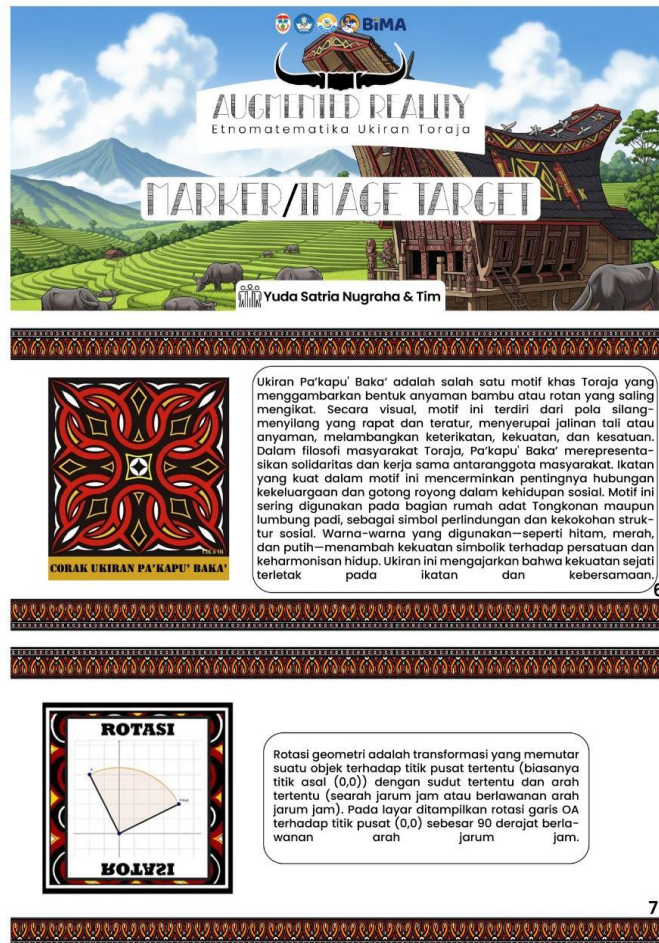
BiMA

AUGMENTED REALITY
Etnomatematika Ukiran Toraja

MARKER/IMAGE TARGET

Yuda Satria Nugraha & Tim

CORAK UKIRAN PA'KAPU' BAKA'

Ukiran Pa'kapu' Baka' adalah salah satu motif khas Toraja yang menggambarkan bentuk anyaman bambu atau rotan yang saling mengikat. Secara visual, motif ini terdiri dari pola silang-menyilang yang rapat dan teratur, menyerupai jalinan tali atau anyaman, melambangkan keterikatan, kekuatan, dan kesatuan. Dalam filosofi masyarakat Toraja, Pa'kapu' Baka' merepresentasikan solidaritas dan kerja sama antaranggota masyarakat. Ikatan yang kuat dalam motif ini mencerminkan pentingnya hubungan kekeluargaan dan gotong royong dalam kehidupan sosial. Motif ini sering digunakan pada bagian rumah adat Tongkonan maupun lumbung padi, sebagai simbol perlindungan dan kekokohan struktur sosial. Warna-warna yang digunakan—seperti hitam, merah, dan putih—menambah kekuatan simbolik terhadap persatuan dan keharmonisan hidup. Ukiran ini mengajarkan bahwa kekuatan sejati terletak pada ikatan dan kebersamaan.

6

ROTASI

ROTASI

Rotasi geometri adalah transformasi yang memutar suatu objek terhadap titik pusat tertentu (biasanya titik asal (0,0)) dengan sudut tertentu dan arah tertentu (searah jarum jam atau berlawanan arah jarum jam). Pada layar ditampilkan rotasi garis OA terhadap titik pusat (0,0) sebesar 90 derajat berlawanan arah jarum jam.

7